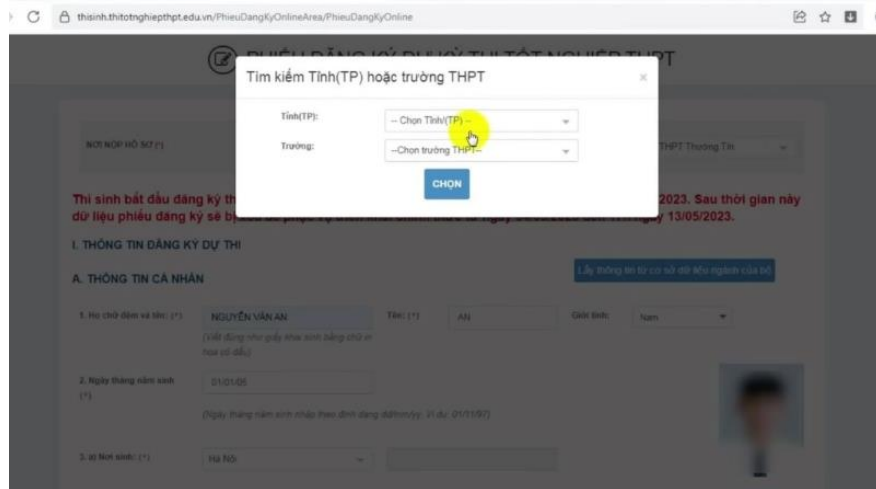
thisinh.thitotnghiepthpt.edu.vn/PhieuDangKyOnlineArea/PhieuDangKyOnline

PHIẾU ĐĂNG KÝ DỰ KỲ THI TỐT NGHIỆP THPT

Tìm kiếm Tỉnh(TP) hoặc trường THPT

×

Tỉnh(TP): -- Chọn Tỉnh/(TP) --

Trường: --Chọn trường THPT--

CHỌN

NƠI NỘP HỒ SƠ (*)

THPT Thường Tín

Thí sinh bắt đầu đăng ký th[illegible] 2023. Sau thời gian này dữ liệu phiếu đăng ký sẽ b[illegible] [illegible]y 13/05/2023.

I. THÔNG TIN ĐĂNG KÝ DỰ THI

A. THÔNG TIN CÁ NHÂN

Lấy thông tin từ cơ sở dữ liệu ngành của bộ

1. Họ chữ đệm và tên: (*) NGUYỄN VĂN AN Tên: (*) AN Giới tính: Nam

(Viết đúng như giấy khai sinh bằng chữ in hoa có dấu)

2. Ngày tháng năm sinh (*) 01/01/05

(Ngày tháng năm sinh nhập theo định dạng dd/mm/yy. Ví dụ: 01/11/97)

3. a) Nơi sinh: (*) Hà Nội